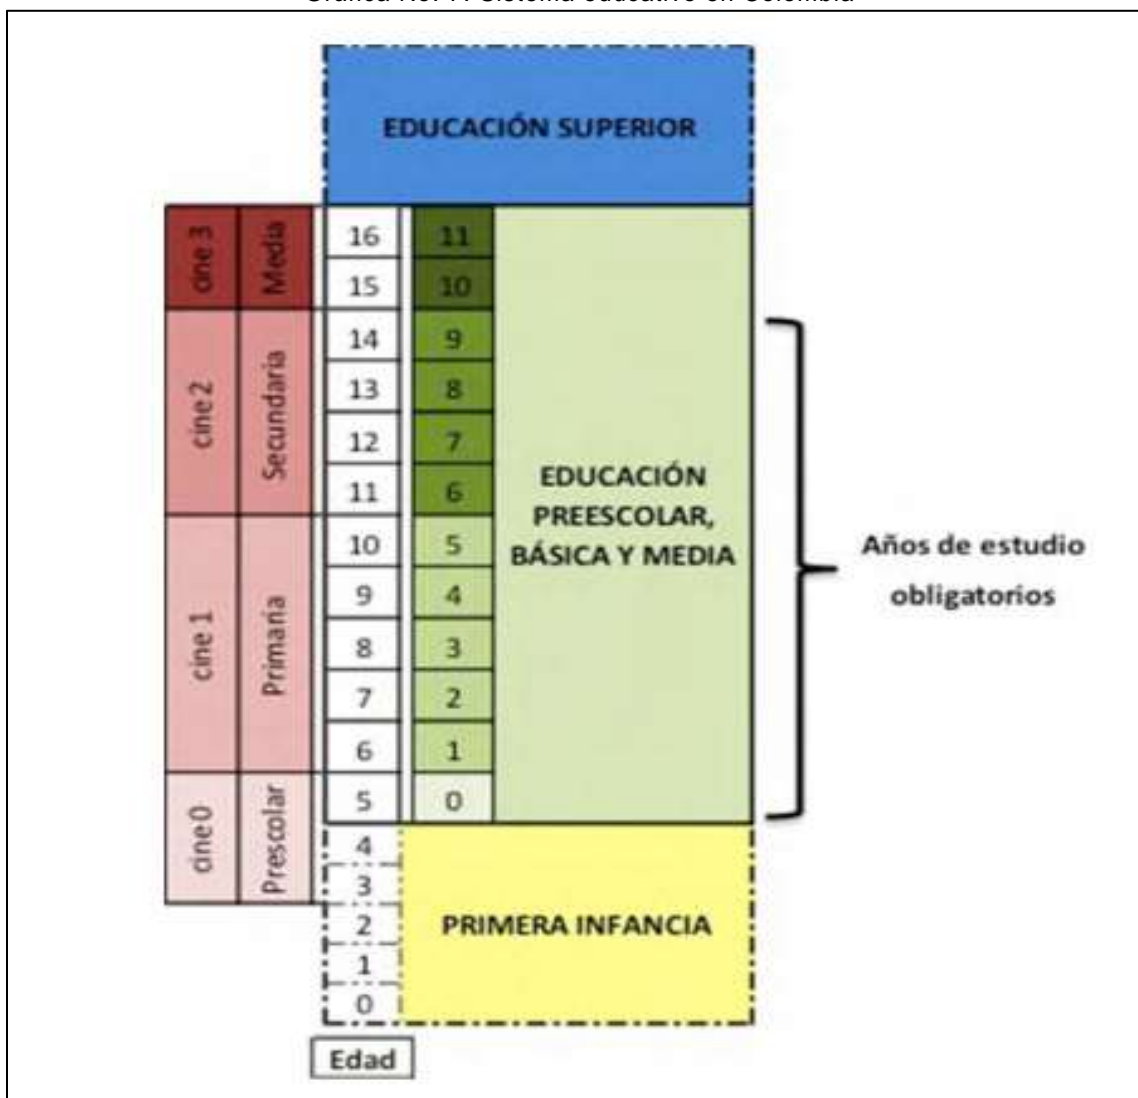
Gráfica No. 1. Sistema educativo en Colombia

EDUCACIÓN SUPERIOR

| | | Edad | Grado |
|---|---|---|---|
| cine 3 | Media | 16 | 11 |
| | | 15 | 10 |
| cine 2 | Secundaria | 14 | 9 |
| | | 13 | 8 |
| | | 12 | 7 |
| | | 11 | 6 |
| cine 1 | Primaria | 10 | 5 |
| | | 9 | 4 |
| | | 8 | 3 |
| | | 7 | 2 |
| | | 6 | 1 |
| cine 0 | Prescolar | 5 | 0 |
| | | 4 | |
| | | 3 | |
| | | 2 | |
| | | 1 | |
| | | 0 | |

EDUCACIÓN PREESCOLAR, BÁSICA Y MEDIA

Años de estudio obligatorios

PRIMERA INFANCIA

Edad